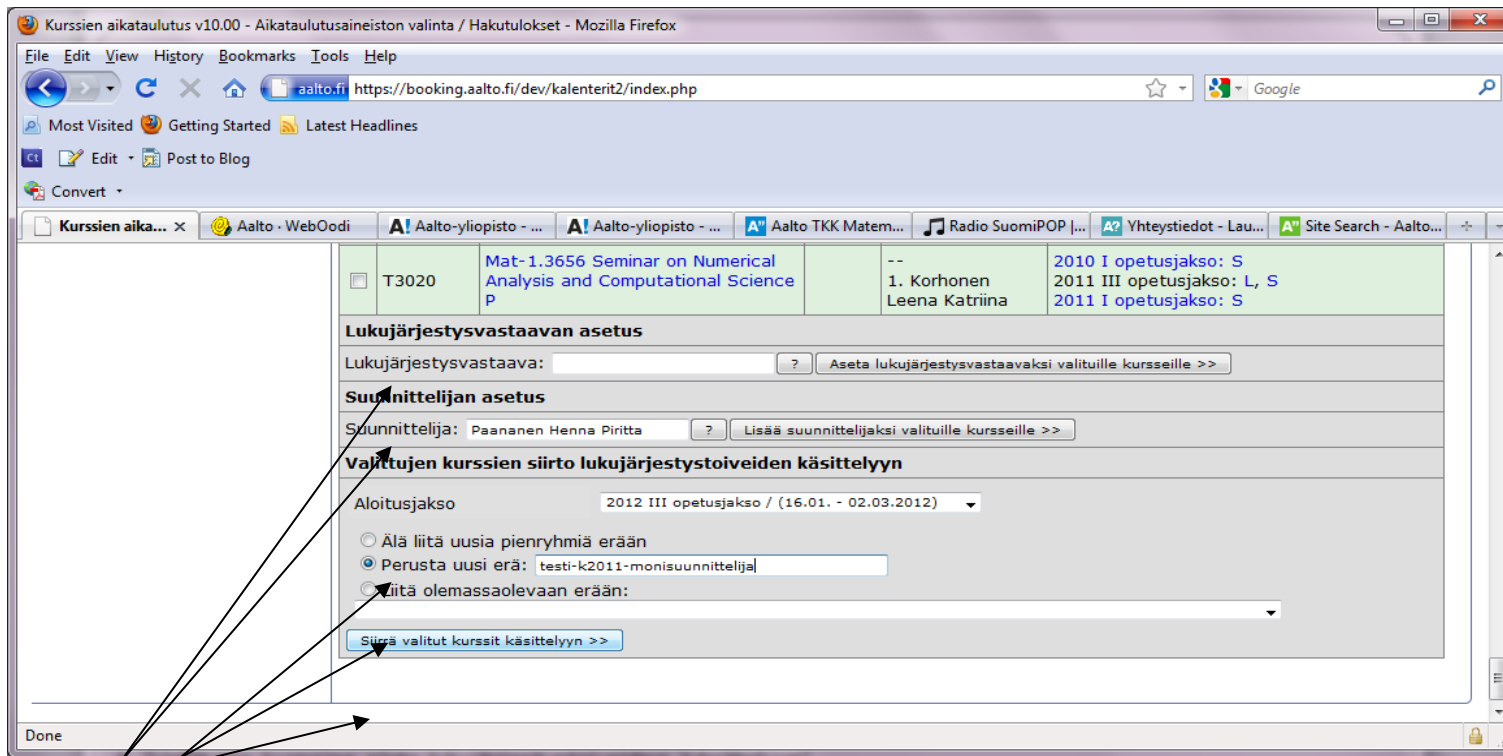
Kurssien aikataulutus v10.00 - Aikataulutusaineiston valinta / Hakutulokset - Mozilla Firefox

File Edit View History Bookmarks Tools Help

aalto.fi https://booking.aalto.fi/dev/kalenterit2/index.php

Google

Most Visited Getting Started Latest Headlines

Edit Post to Blog

Convert

Kurssien aika... × | Aalto · WebOodi | Aalto-yliopisto - ... | Aalto-yliopisto - ... | Aalto TKK Matem... | Radio SuomiPOP |... | Yhteystiedot - Lau... | Site Search - Aalto...

| | T3020 | Mat-1.3656 Seminar on Numerical Analysis and Computational Science P | | -- 1. Korhonen Leena Katriina | 2010 I opetusjakso: S 2011 III opetusjakso: L, S 2011 I opetusjakso: S |
|---|---|---|---|---|---|

Lukujärjestysvastaavan asetus

Lukujärjestysvastaava: ? Aseta lukujärjestysvastaavaksi valituille kursseille >>

Suunnittelijan asetus

Suunnittelija: Paananen Henna Piritta ? Lisää suunnittelijaksi valituille kursseille >>

Valittujen kurssien siirto lukujärjestystoiveiden käsittelyyn

Aloitusjakso 2012 III opetusjakso / (16.01. - 02.03.2012)

Älä liitä uusia pienryhmiä erään

Perusta uusi erä: testi-k2011-monisuunnittelija

Liitä olemassaolevaan erään:

Siirrä valitut kurssit käsittelyyn >>

Done